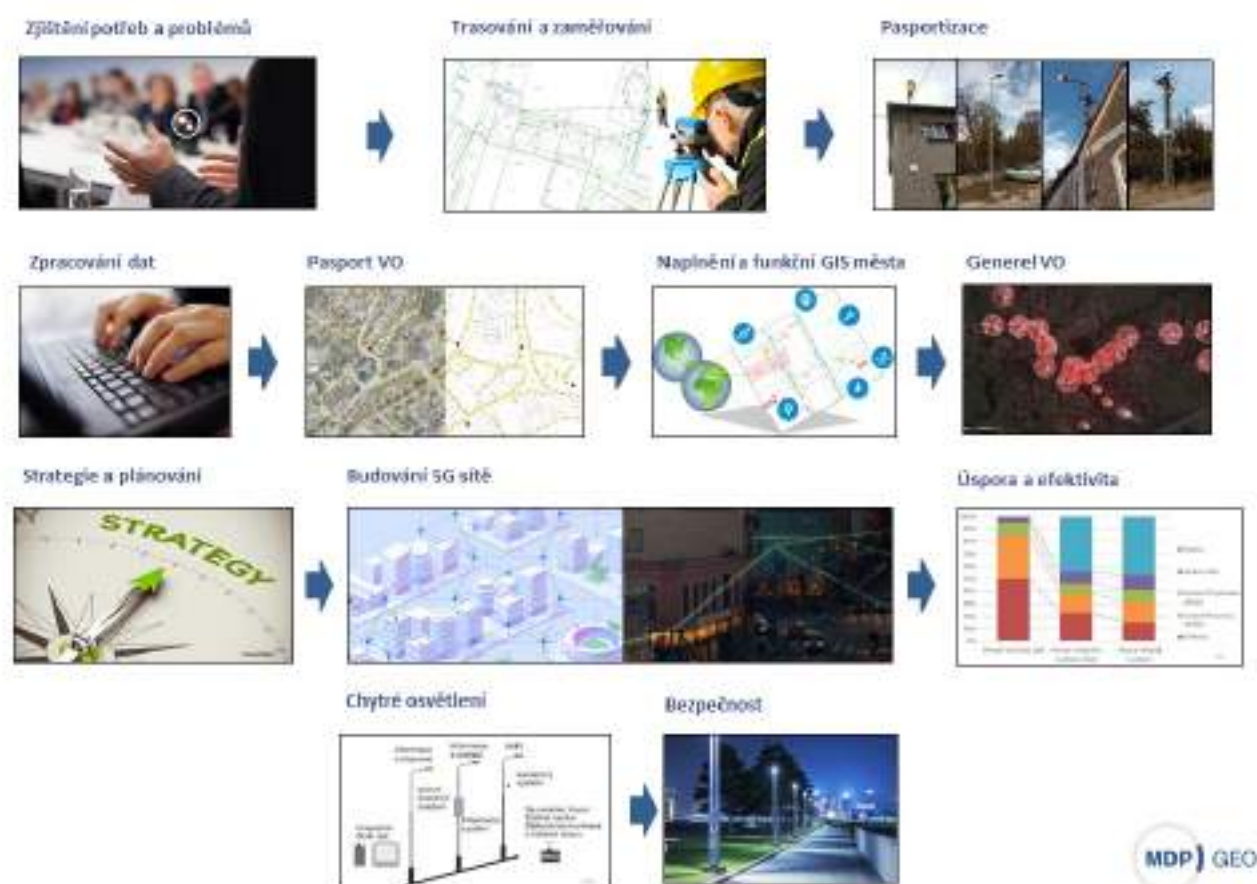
Zjištění potřeb a problémů

Trasování a zaměřování

Pasportizace

Zpracování dat

Pasport VO

Naplnění a funkční GIS města

Generel VO

Strategie a plánování

STRATEGY

Budování 5G sítě

Úspora a efektivita

Chytré osvětlení

Bezpečnost

MDP GEO